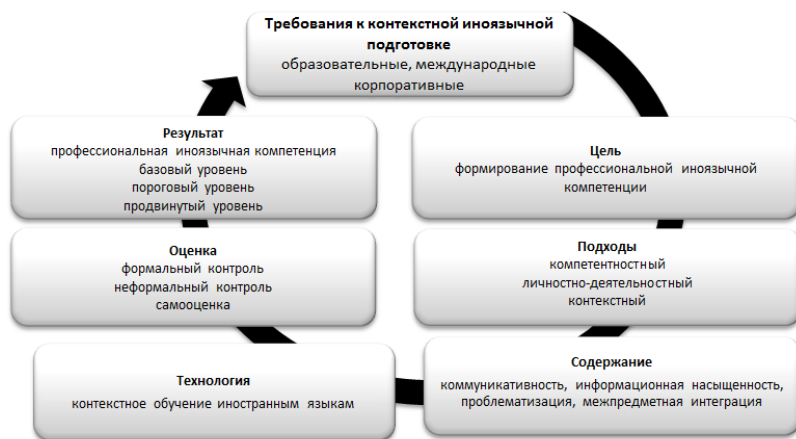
Требования к контекстной иноязычной подготовке
образовательные, международные корпоративные

Цель
формирование профессиональной иноязычной компетенции

Подходы
компетентностный
личностно-деятельностный
контекстный

Содержание
коммуникативность, информационная насыщенность, проблематизация, межпредметная интеграция

Технология
контекстное обучение иностранным языкам

Оценка
формальный контроль
неформальный контроль
самооценка

Результат
профессиональная иноязычная компетенция
базовый уровень
пороговый уровень
продвинутый уровень